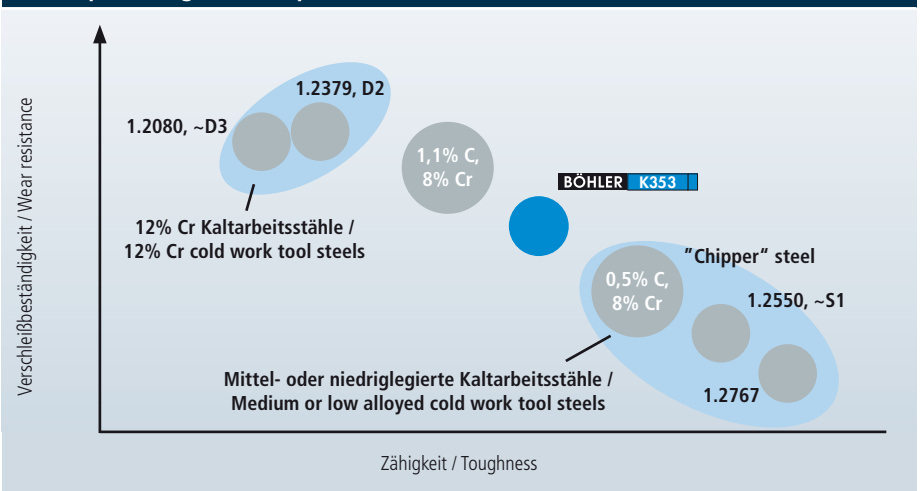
Verschleißbeständigkeit / Wear resistance

1.2379, D2

1.2080, ~D3

1,1% C, 8% Cr

BÖHLER K353

12% Cr Kaltarbeitsstähle / 12% Cr cold work tool steels

"Chipper" steel

0,5% C, 8% Cr

1.2550, ~S1

Mittel- oder niedriglegierte Kaltarbeitsstähle / Medium or low alloyed cold work tool steels

1.2767

Zähigkeit / Toughness